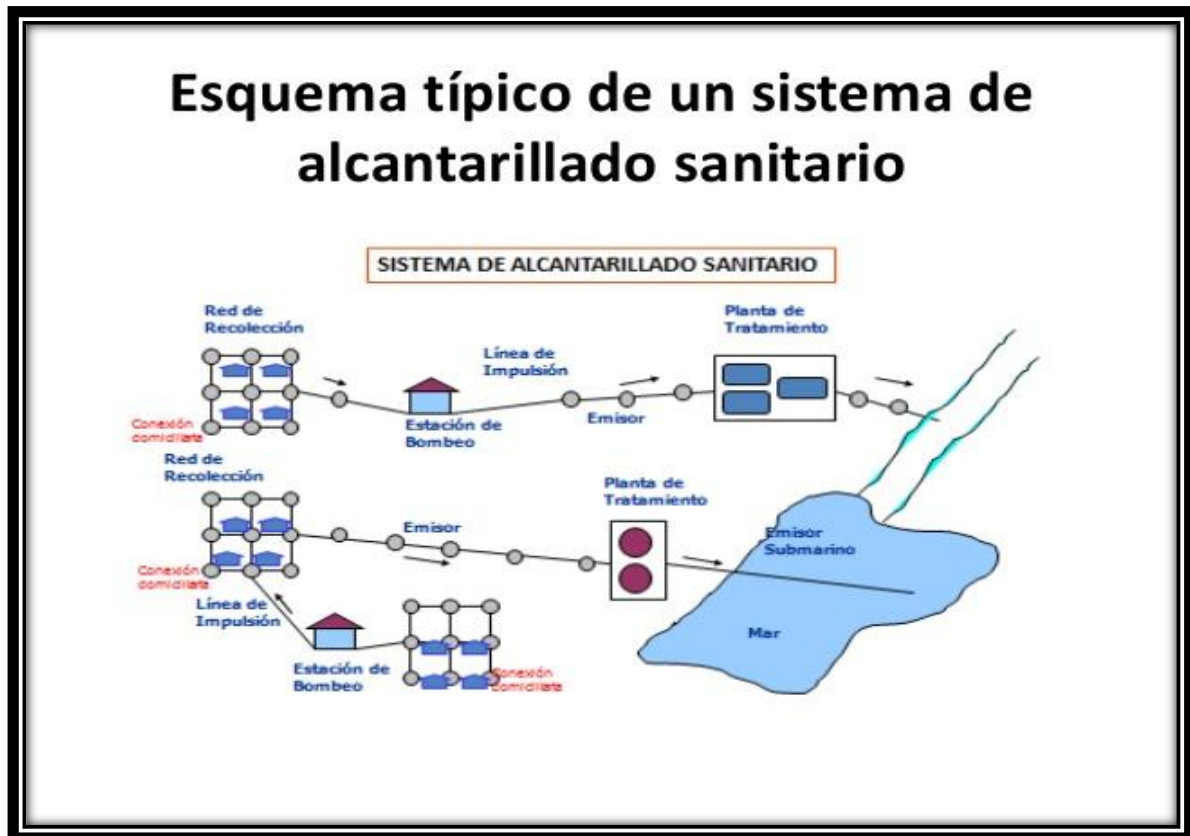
Esquema típico de un sistema de alcantarillado sanitario

SISTEMA DE ALCANTARILLADO SANITARIO

Red de Recolección

Conexión domiciliaria

Estación de Bombeo

Línea de Impulsión

Emisor

Planta de Tratamiento

Red de Recolección

Conexión domiciliaria

Emisor

Planta de Tratamiento

Emisor Submarino

Línea de Impulsión

Estación de Bombeo

Conexión domiciliaria

Mar